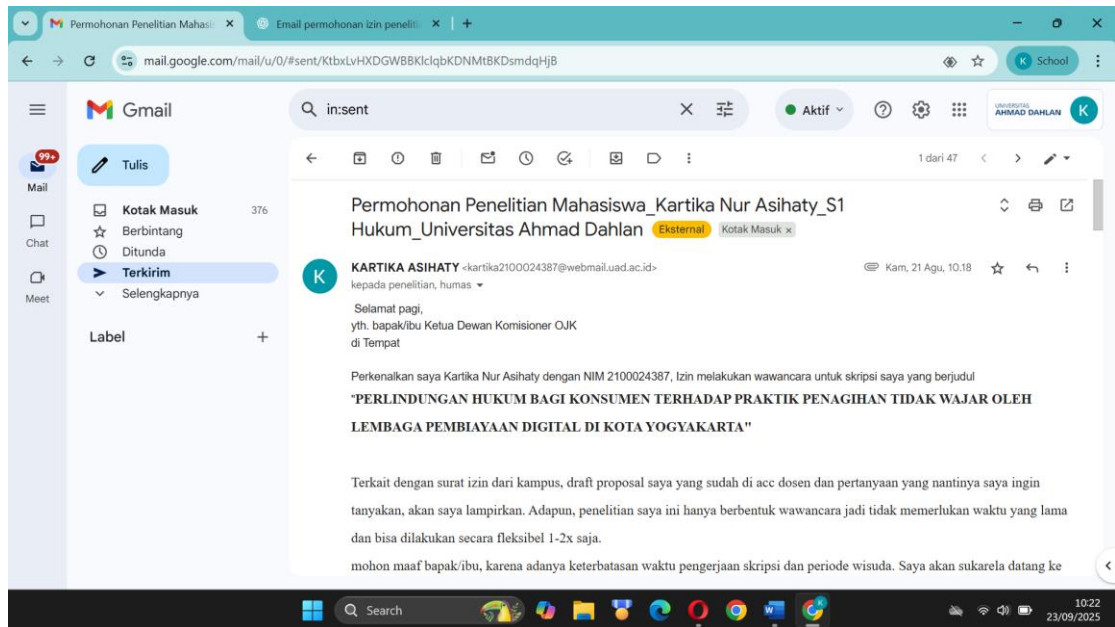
Permohonan Penelitian Mahasi ×
Email permohonan izin peneliti ×
+

mail.google.com/mail/u/0/#sent/KtbxLvHXDGWBBKlclqbKDNMtBKDsmdqHjB

School

Gmail
in:sent
Aktif
UNIVERSITAS AHMAD DAHLAN
K

99+
Mail
Chat
Meet

Tulis
Kotak Masuk 376
Berbintang
Ditunda
Terkirim
Selengkapnya

Label +

1 dari 47

Permohonan Penelitian Mahasiswa_Kartika Nur Asihaty_S1 Hukum_Universitas Ahmad Dahlan Eksternal Kotak Masuk ×

K
KARTIKA ASIHATY <kartika2100024387@webmail.uad.ac.id>
kepada penelitian, humas
Kam, 21 Agu, 10.18

Selamat pagi,
yth. bapak/ibu Ketua Dewan Komisioner OJK
di Tempat

Perkenalkan saya Kartika Nur Asihaty dengan NIM 2100024387, Izin melakukan wawancara untuk skripsi saya yang berjudul
"PERLINDUNGAN HUKUM BAGI KONSUMEN TERHADAP PRAKTIK PENAGIHAN TIDAK WAJAR OLEH LEMBAGA PEMBIAYAAN DIGITAL DI KOTA YOGYAKARTA"

Terkait dengan surat izin dari kampus, draft proposal saya yang sudah di acc dosen dan pertanyaan yang nantinya saya ingin tanyakan, akan saya lampirkan. Adapun, penelitian saya ini hanya berbentuk wawancara jadi tidak memerlukan waktu yang lama dan bisa dilakukan secara fleksibel 1-2x saja.

mohon maaf bapak/ibu, karena adanya keterbatasan waktu pengerjaan skripsi dan periode wisuda. Saya akan sukarela datang ke

Search
10:22
23/09/2025